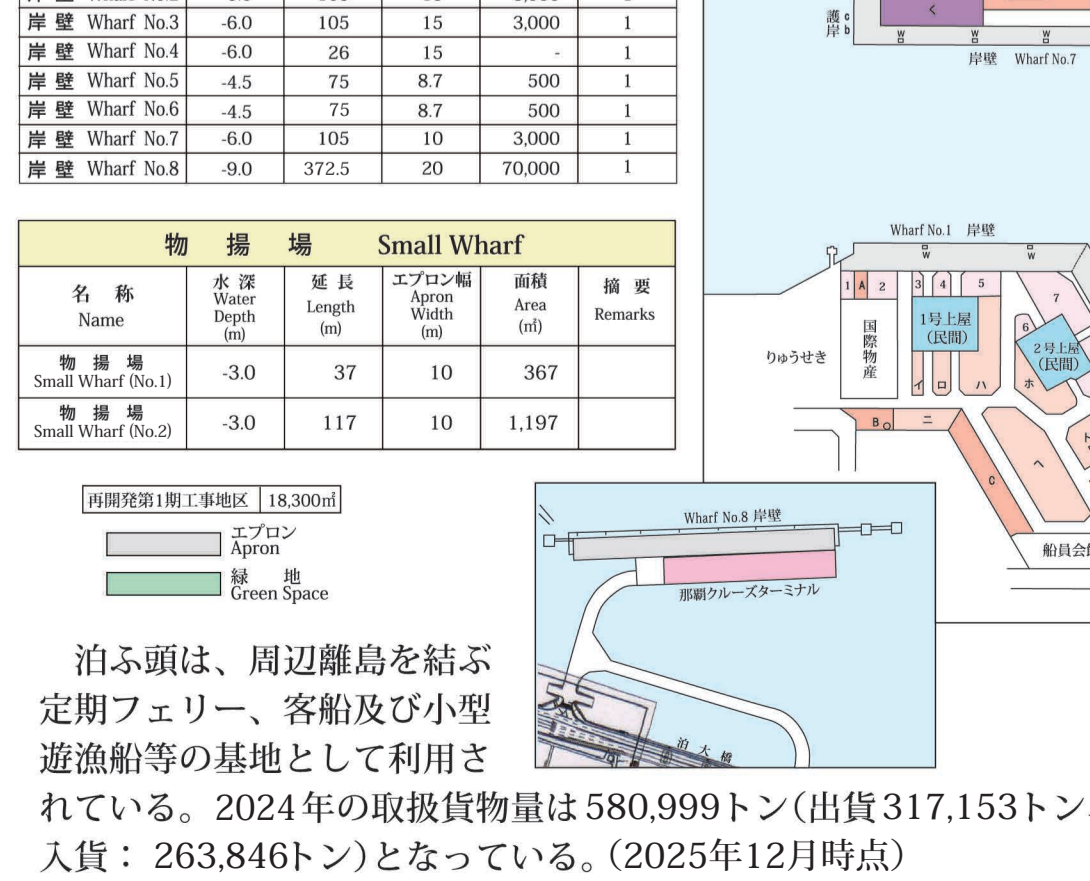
| 岸壁 Wharf No.3 | -6.0 | 105 | 15 | 3,000 | 1 |
|---|---|---|---|---|---|
| 岸壁 Wharf No.4 | -6.0 | 26 | 15 | - | 1 |
| 岸壁 Wharf No.5 | -4.5 | 75 | 8.7 | 500 | 1 |
| 岸壁 Wharf No.6 | -4.5 | 75 | 8.7 | 500 | 1 |
| 岸壁 Wharf No.7 | -6.0 | 105 | 10 | 3,000 | 1 |
| 岸壁 Wharf No.8 | -9.0 | 372.5 | 20 | 70,000 | 1 |

物 揚 場 Small Wharf

| 名 称 Name | 水深 Water Depth (m) | 延長 Length (m) | エプロン幅 Apron Width (m) | 面積 Area (㎡) | 摘要 Remarks |
|---|---|---|---|---|---|
| 物 揚 場 Small Wharf (No.1) | -3.0 | 37 | 10 | 367 | |
| 物 揚 場 Small Wharf (No.2) | -3.0 | 117 | 10 | 1,197 | |

再開発第1期工事地区 18,300㎡
エプロン Apron
緑 地 Green Space

護岸 c b
く
岸壁 Wharf No.7
Wharf No.1 岸壁
1 A 2 3 4 5 7 6
国際物産
1号上屋 (民間)
2号上屋 (民間)
りゅうせき
イ ロ ハ ホ
B ニ
C ヘ ト
船員会
Wharf No.8 岸壁
那覇クルーズターミナル
泊大橋

泊ふ頭は、周辺離島を結ぶ定期フェリー、客船及び小型遊漁船等の基地として利用されている。2024年の取扱貨物量は580,999トン(出貨317,153トン、入貨： 263,846トン)となっている。(2025年12月時点)